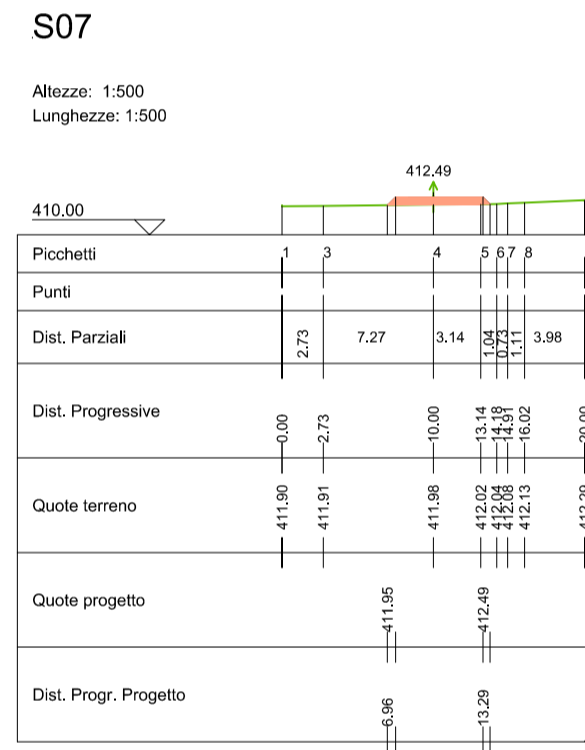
S07

Altezze: 1:500
Lunghezze: 1:500

412.49

410.00

Picchetti 1 3 4 5 6 7 8

Punti

Dist. Parziali 2.73 7.27 3.14 1.04 0.73 1.11 3.98

Dist. Progressive 0.00 2.73 10.00 13.14 14.18 14.91 16.02 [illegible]

Quote terreno 411.90 411.91 411.98 412.02 412.04 412.08 412.13 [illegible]

Quote progetto 411.95 412.49

Dist. Progr. Progetto 6.96 13.29